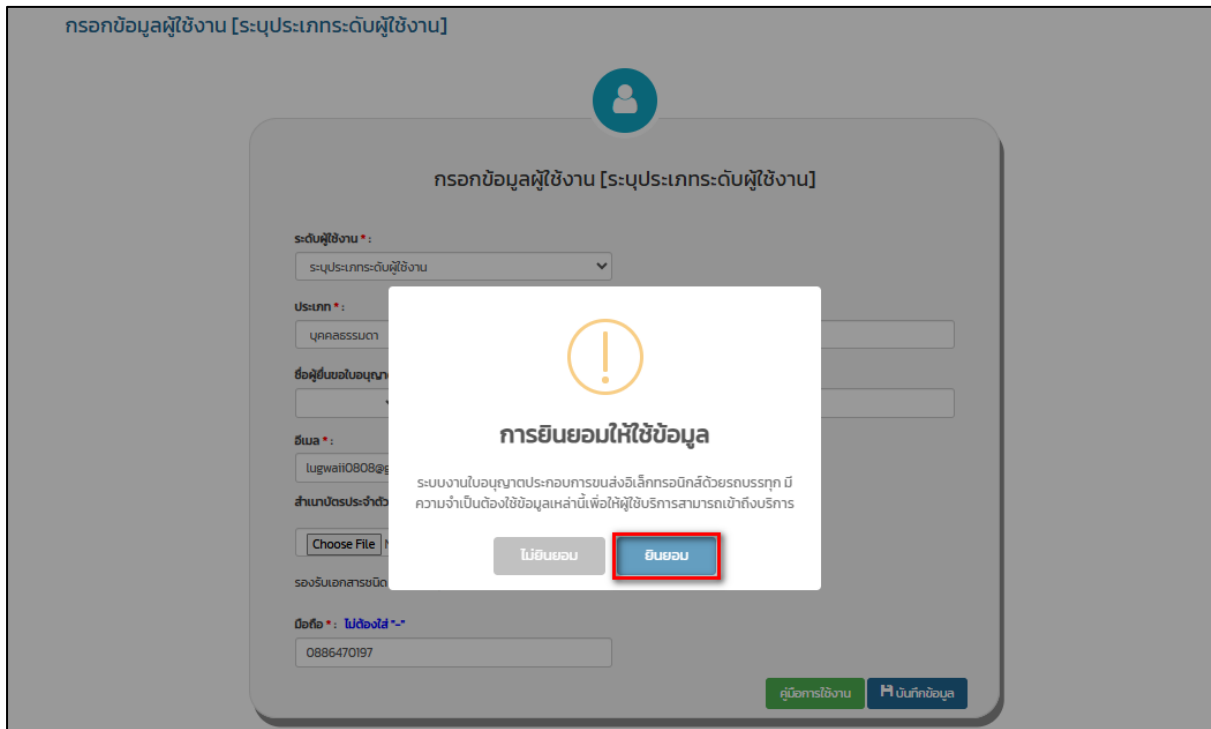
กรอกข้อมูลผู้ใช้งาน [ระบุประเภทระดับผู้ใช้งาน]

กรอกข้อมูลผู้ใช้งาน [ระบุประเภทระดับผู้ใช้งาน]

ระดับผู้ใช้งาน * :

ระบุประเภทระดับผู้ใช้งาน

ประเภท * :

บุคคลธรรมดา

ชื่อผู้ยื่นขอใบอนุญา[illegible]

อีเมล * :

lugwaii0808@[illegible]

สำเนาบัตรประจำตัว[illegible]

Choose File

รองรับเอกสารชนิด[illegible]

มือถือ * : ไม่ต้องใส่ "-"

0886470197

คู่มือการใช้งาน

บันทึกข้อมูล

!

การยินยอมให้ใช้ข้อมูล

ระบบงานใบอนุญาตประกอบการขนส่งอิเล็กทรอนิกส์ด้วยรถบรรทุก มีความจำเป็นต้องใช้ข้อมูลเหล่านี้เพื่อให้ผู้ใช้บริการสามารถเข้าถึงบริการ

ไม่ยินยอม

ยินยอม